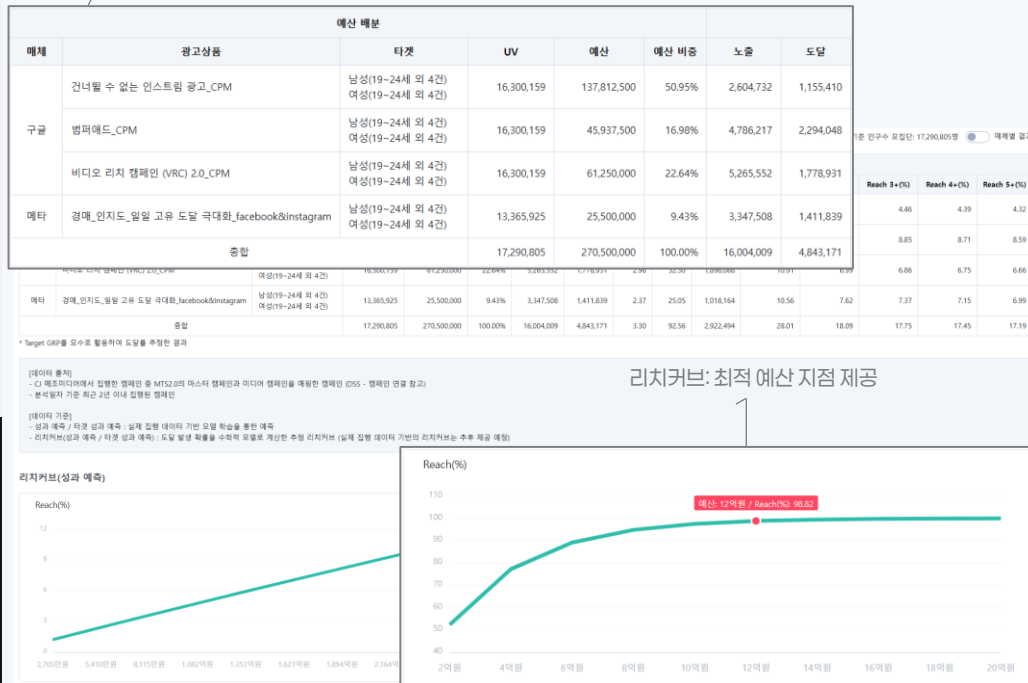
| 예산 배분 | | | | | | | |
|---|---|---|---|---|---|---|---|
| 매체 | 광고상품 | 타겟 | UV | 예산 | 예산 비중 | 노출 | 도달 |
| 구글 | 건너뛸 수 없는 인스트림 광고_CPM | 남성(19~24세 외 4건) 여성(19~24세 외 4건) | 16,300,159 | 137,812,500 | 50.95% | 2,604,732 | 1,155,410 |
| | 범퍼애드_CPM | 남성(19~24세 외 4건) 여성(19~24세 외 4건) | 16,300,159 | 45,937,500 | 16.98% | 4,786,217 | 2,294,048 |
| | 비디오 리치 캠페인 (VRC) 2.0_CPM | 남성(19~24세 외 4건) 여성(19~24세 외 4건) | 16,300,159 | 61,250,000 | 22.64% | 5,265,552 | 1,778,931 |
| 메타 | 경매_인지도_일일 고유 도달 극대화_facebook&instagram | 남성(19~24세 외 4건) 여성(19~24세 외 4건) | 13,365,925 | 25,500,000 | 9.43% | 3,347,508 | 1,411,839 |
| 총합 | | | 17,290,805 | 270,500,000 | 100.00% | 16,004,009 | 4,843,171 |

기준 인구수 모집단: 17,290,805명 매체별 결과

| Reach 3+(%) | Reach 4+(%) | Reach 5+(%) |
|---|---|---|
| 4.46 | 4.39 | 4.32 |
| 8.85 | 8.71 | 8.59 |
| 6.86 | 6.75 | 6.66 |
| 7.37 | 7.15 | 6.99 |
| 17.75 | 17.45 | 17.19 |

비디오 리치 캠페인 (VRC) 2.0_CPM 여성(19~24세 외 4건) 16,300,159 61,250,000 22.64% 5,265,552 1,778,931 2.96 32.50 1,896,068 10.91 6.99

메타 경매_인지도_일일 고유 도달 극대화_facebook&instagram 남성(19~24세 외 4건) 여성(19~24세 외 4건) 13,365,925 25,500,000 9.43% 3,347,508 1,411,839 2.37 25.05 1,018,164 10.56 7.62

총합 17,290,805 270,500,000 100.00% 16,004,009 4,843,171 3.30 92.56 2,922,494 28.01 18.09

* Target GRP를 모수로 활용하여 도달률 추정한 결과

[데이터 출처]
- CJ 메조미디어에서 집행한 캠페인 중 MTS2.0의 마스터 캠페인과 미디어 캠페인을 매핑한 캠페인 (DSS - 캠페인 연결 참고)
- 분석일자 기준 최근 2년 이내 집행된 캠페인

[데이터 기준]
- 성과 예측 / 타겟 성과 예측 : 실제 집행 데이터 기반 모델 학습을 통한 예측
- 리치커브(성과 예측 / 타겟 성과 예측) : 도달 발생 확률을 수학적 모델로 계산한 추정 리치커브 (실제 집행 데이터 기반의 리치커브는 추후 제공 예정)

리치커브: 최적 예산 지점 제공

리치커브(성과 예측)

Reach(%)
12
9
6
3
2,705만원 5,410만원 8,115만원 1,082억원 1,353억원 1,623억원 1,894억원 2,164억원

Reach(%)
110
100
90
80
70
60
50
40
예산: 12억원 / Reach(%): 98.82
2억원 4억원 6억원 8억원 10억원 12억원 14억원 16억원 18억원 20억원